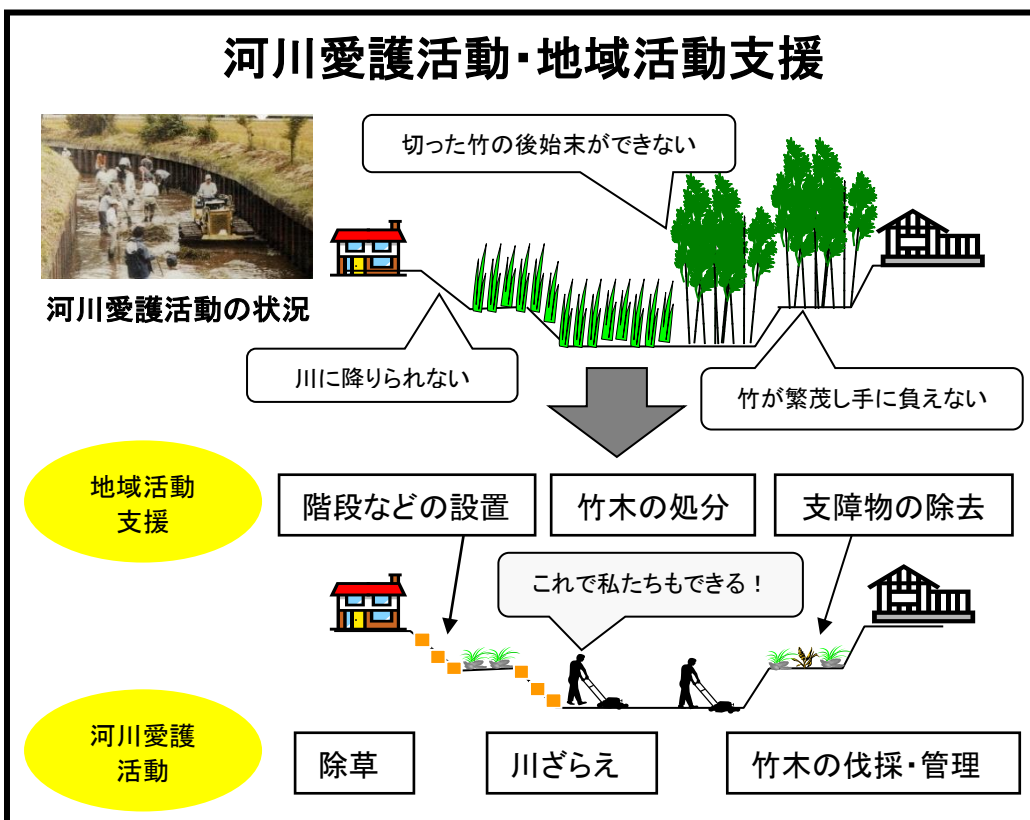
河川愛護活動・地域活動支援

河川愛護活動の状況

切った竹の後始末ができない

川に降りられない

竹が繁茂し手に負えない

地域活動支援

階段などの設置

竹木の処分

支障物の除去

これで私たちもできる！

河川愛護活動

除草

川ざらえ

竹木の伐採・管理